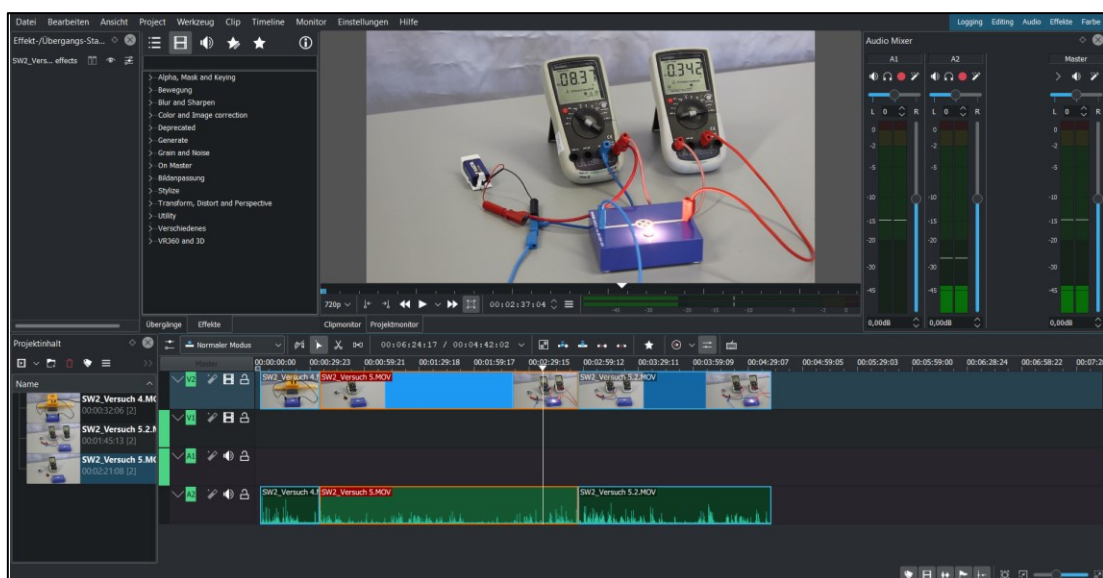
Datei Bearbeiten Ansicht Project Werkzeug Clip Timeline Monitor Einstellungen Hilfe

Logging Editing Audio Effekte Farbe

Effekt-/Übergangs-Sta...

SW2_Vers... effects

Alpha, Mask and Keying
Bewegung
Blur and Sharpen
Color and Image correction
Deprecated
Generate
Grain and Noise
On Master
Bildanpassung
Stylize
Transform, Distort and Perspective
Utility
Verschiedenes
VR360 and 3D

Übergänge Effekte

720p 00:02:37:04

Clipmonitor Projektmonitor

Audio Mixer

A1 A2 Master

L 0 R L 0 R L 0 R

0,00dB 0,00dB 0,00dB

Projektinhalt

Name

SW2_Versuch 4.MO
00:00:32:06 [2]

SW2_Versuch 5.2.M
00:01:45:13 [2]

SW2_Versuch 5.MO
00:02:21:08 [2]

Normaler Modus

00:06:24:17 / 00:04:42:02

Master

00:00:00:00 00:00:29:23 00:00:59:21 00:01:29:18 00:01:59:17 00:02:29:15 00:02:59:12 00:03:29:11 00:03:59:09 00:04:29:07 00:04:59:05 00:05:29:03 00:05:59:00 00:06:28:24 00:06:58:22

V2 V1 A1 A2

SW2_Versuch 4.M SW2_Versuch 5.MOV SW2_Versuch 5.2.MOV

SW2_Versuch 4.M SW2_Versuch 5.MOV SW2_Versuch 5.2.MOV